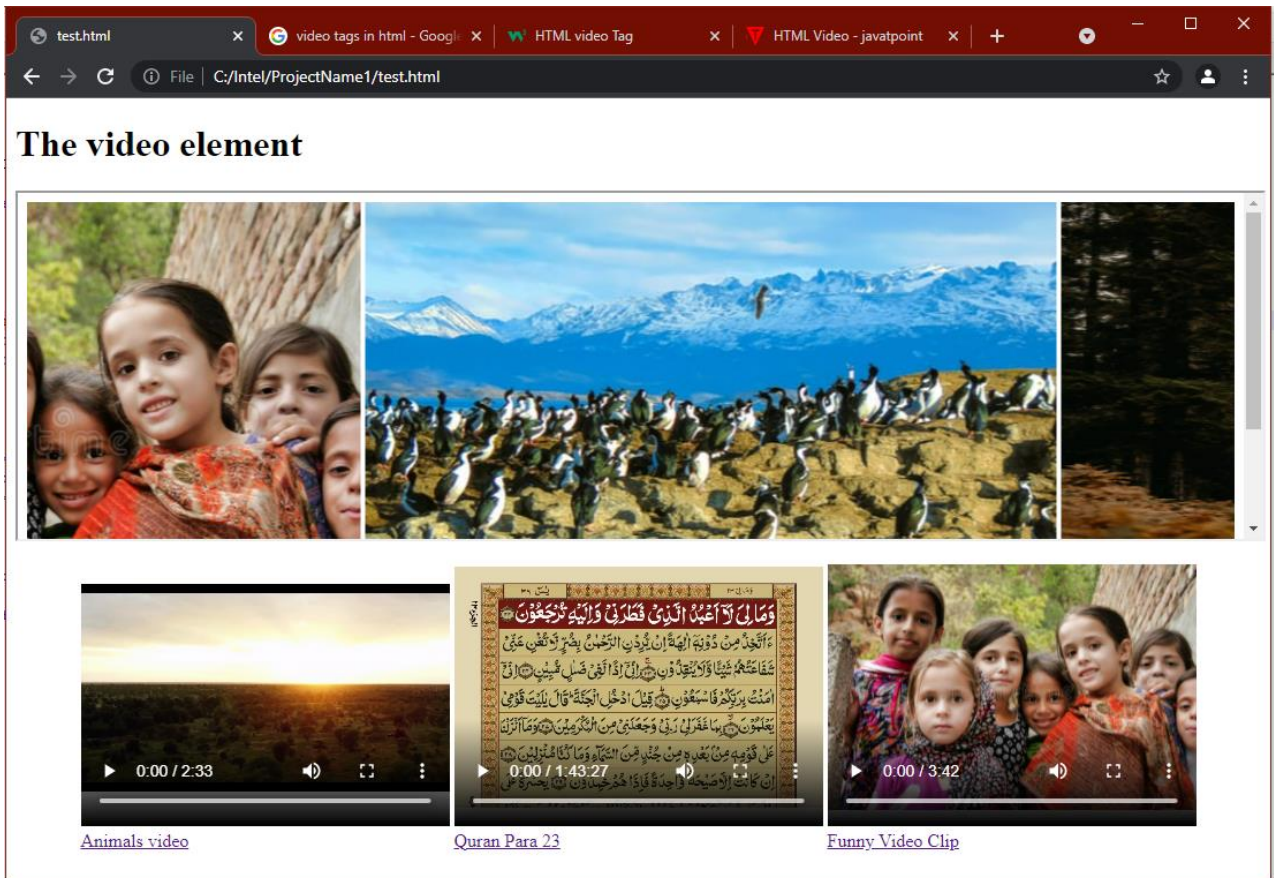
test.html ×
video tags in html - Googl ×
HTML video Tag ×
HTML Video - javatpoint ×
+

File | C:/Intel/ProjectName1/test.html

The video element

0:00 / 2:33

وَمَا لِيَ لَآ أَعۡبُدُ ٱلَّذِي فَطَرَنِي وَإِلَيۡهِ تُرۡجَعُونَ

0:00 / 1:43:27

0:00 / 3:42

Animals video

Quran Para 23

Funny Video Clip